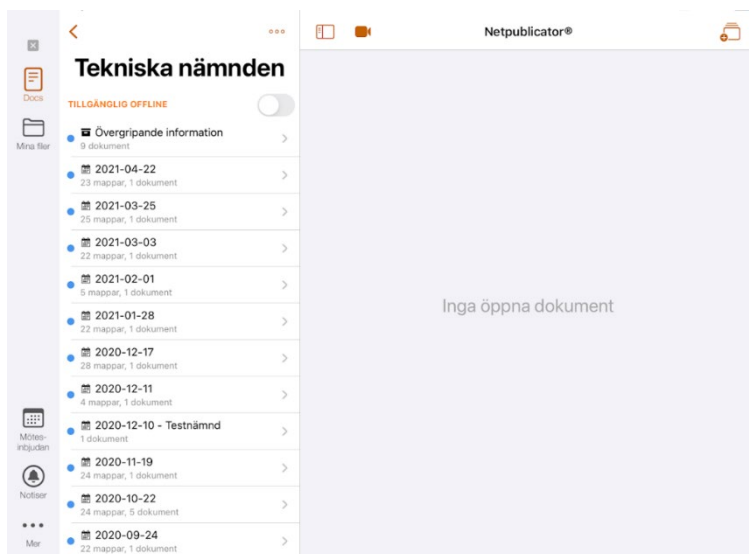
Docs

Mina filer

Tekniska nämnden

TILLGÄNGLIG OFFLINE

Övergripande information
9 dokument

2021-04-22
23 mappar, 1 dokument

2021-03-25
25 mappar, 1 dokument

2021-03-03
22 mappar, 1 dokument

2021-02-01
5 mappar, 1 dokument

2021-01-28
22 mappar, 1 dokument

2020-12-17
28 mappar, 1 dokument

2020-12-11
4 mappar, 1 dokument

2020-12-10 - Testnämnd
1 dokument

2020-11-19
24 mappar, 1 dokument

2020-10-22
24 mappar, 5 dokument

2020-09-24
22 mappar, 1 dokument

Mötes-inbjudan

Notiser

Mer

Netpublicator®

Inga öppna dokument